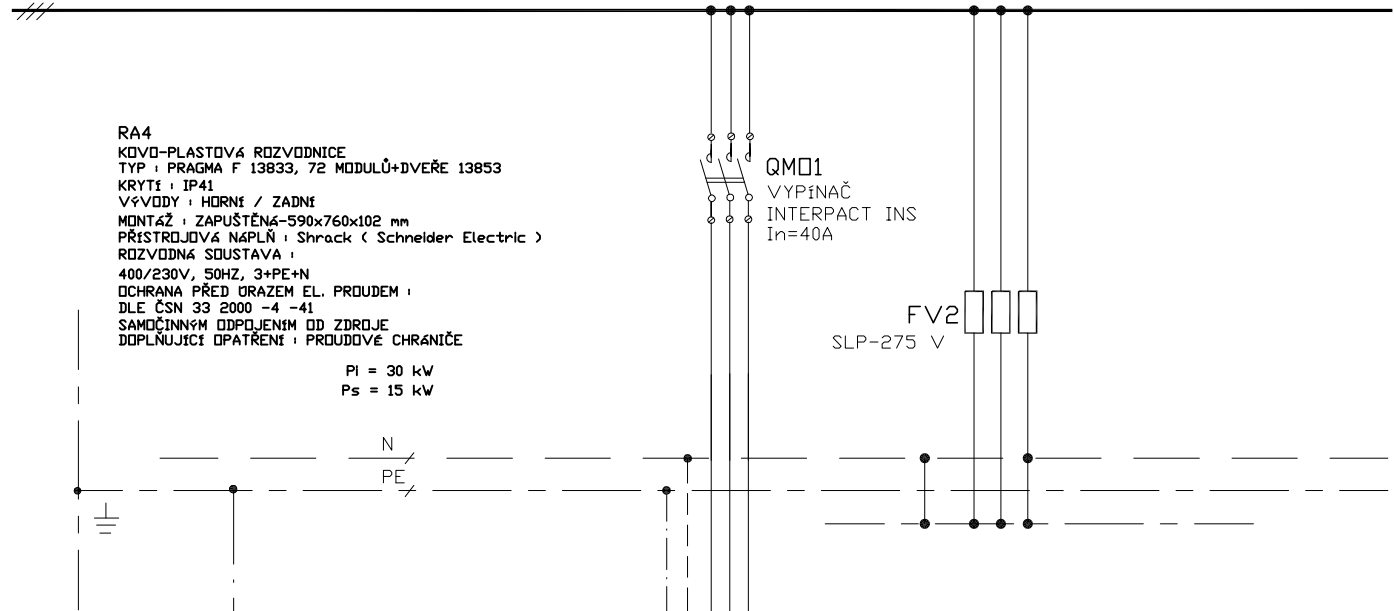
RA4
KOVO-PLASTOVÁ ROZVODNICE
TYP : PRAGMA F 13833, 72 MODULŮ+DVEŘE 13853
KRYTÍ : IP41
VÝVODY : HORNÍ / ZADNÍ
MONTÁŽ : ZAPUŠTĚNÁ-590x760x102 mm
PŘÍSTROJOVÁ NÁPLŇ : Shrack ( Schneider Electric )
ROZVODNÁ SOUSTAVA :
400/230V, 50HZ, 3+PE+N
OCHRANA PŘED ÚRAZEM EL. PROUDEM :
DLE ČSN 33 2000 -4 -41
SAMOČINNÝM ODPOJENÍM OD ZDROJE
DOPLŇUJÍCÍ OPATŘENÍ : PROUDOVÉ CHRÁNIČE

Pi = 30 kW
Ps = 15 kW

QM01
VYPÍNAČ
INTERPACT INS
In=40A

FV2
SLP-275 V

N
PE